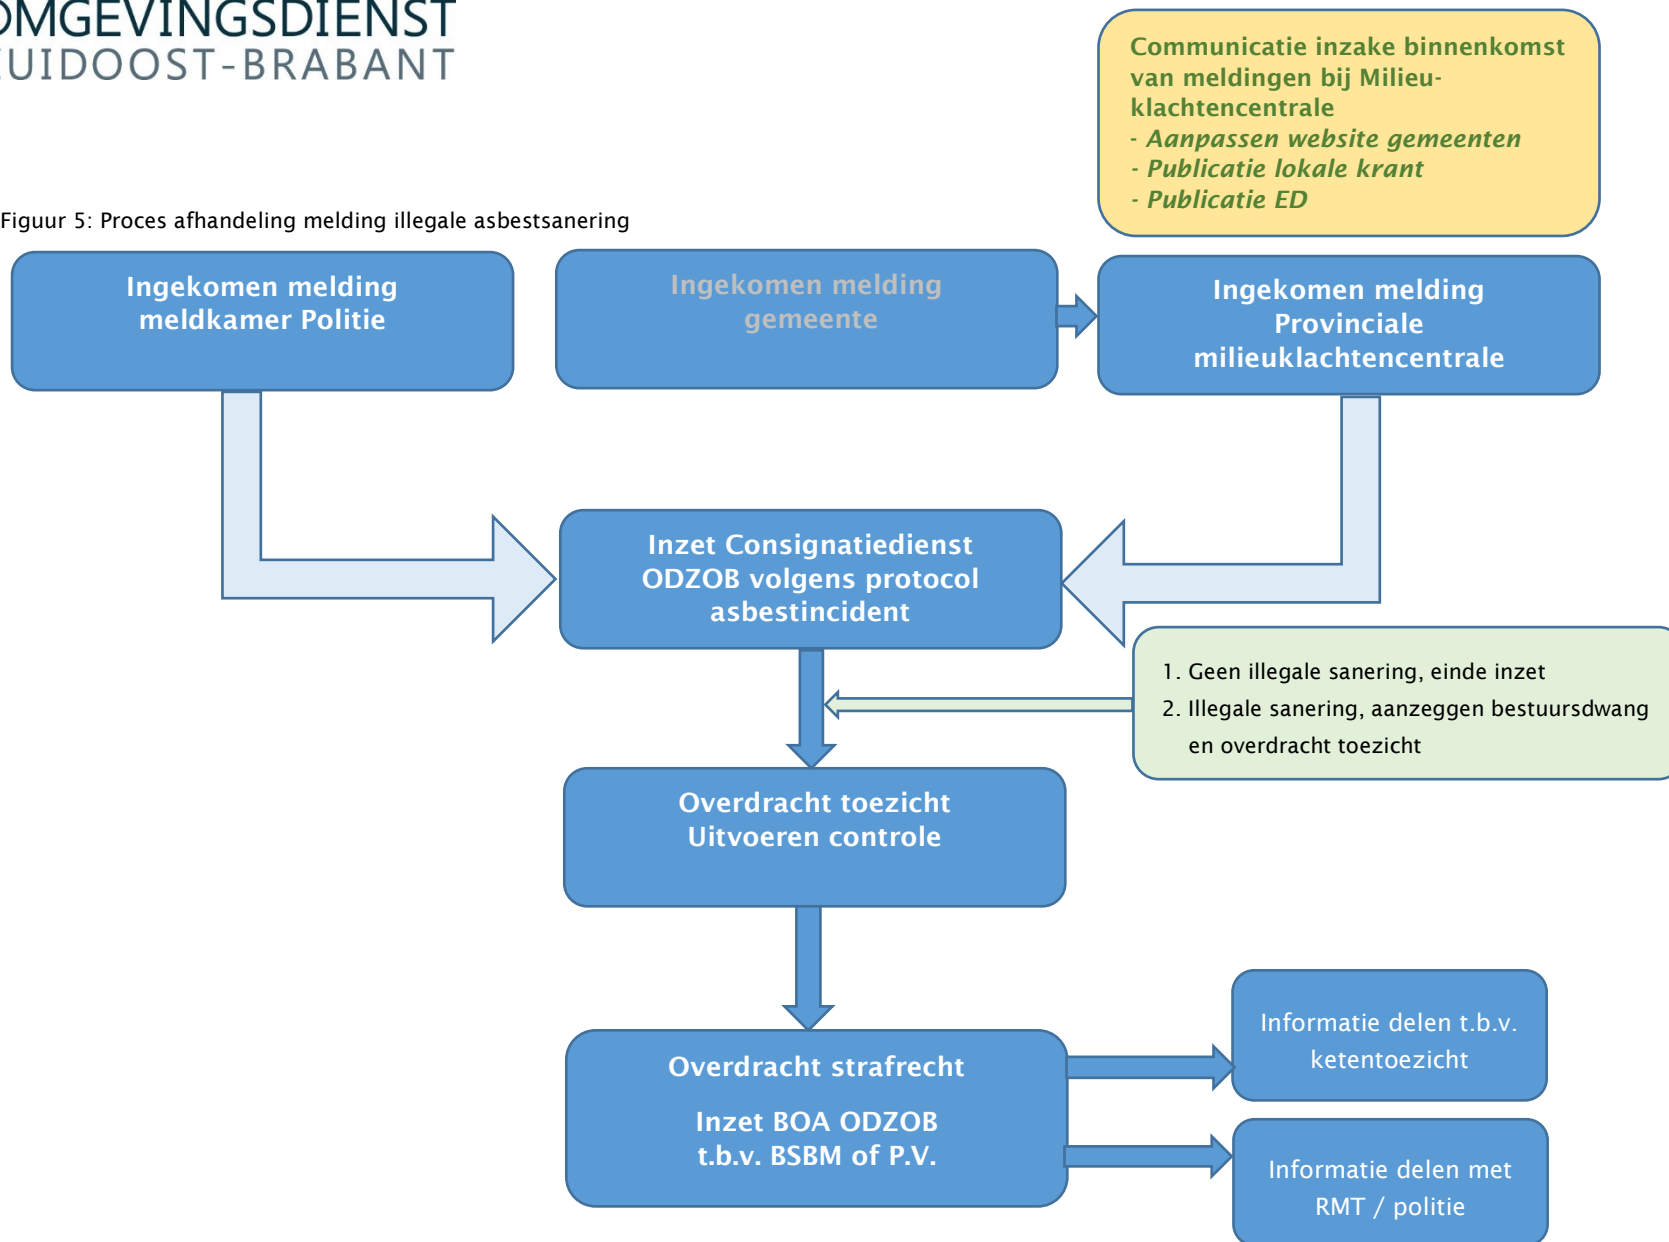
OMGEVINGSDIENST
ZUIDOOST-BRABANT

Communicatie inzake binnenkomst van meldingen bij Milieuklachtencentrale
- Aanpassen website gemeenten
- Publicatie lokale krant
- Publicatie ED

Figuur 5: Proces afhandeling melding illegale asbestsanering

Ingekomen melding meldkamer Politie

Ingekomen melding gemeente

Ingekomen melding Provinciale milieuklachtencentrale

Inzet Consignatiedienst ODZOB volgens protocol asbestincident

1. Geen illegale sanering, einde inzet
2. Illegale sanering, aanzeggen bestuursdwang en overdracht toezicht

Overdracht toezicht
Uitvoeren controle

Overdracht strafrecht

Inzet BOA ODZOB t.b.v. BSBM of P.V.

Informatie delen t.b.v. ketentoezicht

Informatie delen met RMT / politie